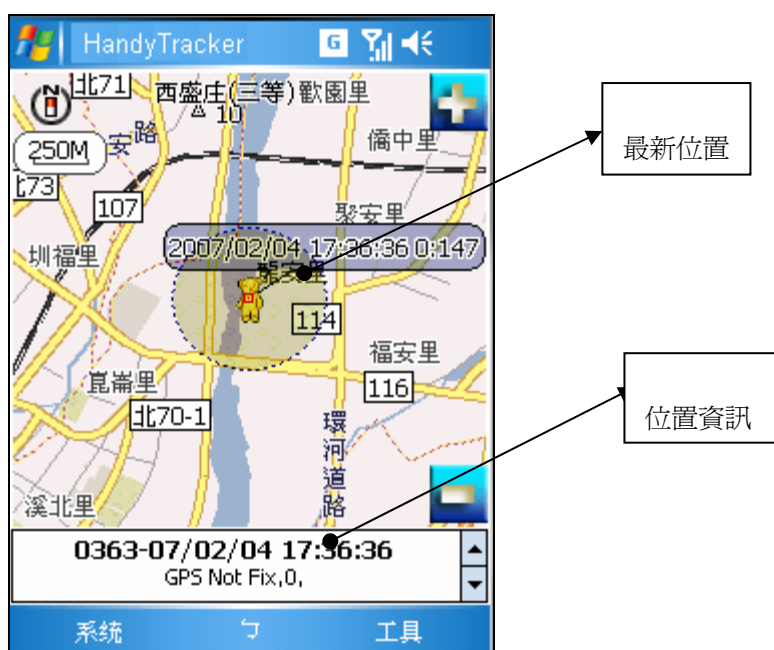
HandyTracker

北71

西盛庄(三等)歡園里

10

250M

安

路

僑中里

73

107

聚安里

圳福里

2007/02/04 17:36:36 0:147

聚安里

114

福安里

崑崙里

116

北70-1

環河道路

溪北里

0363-07/02/04 17:36:36
GPS Not Fix,0,

系統

工具

最新位置

位置資訊